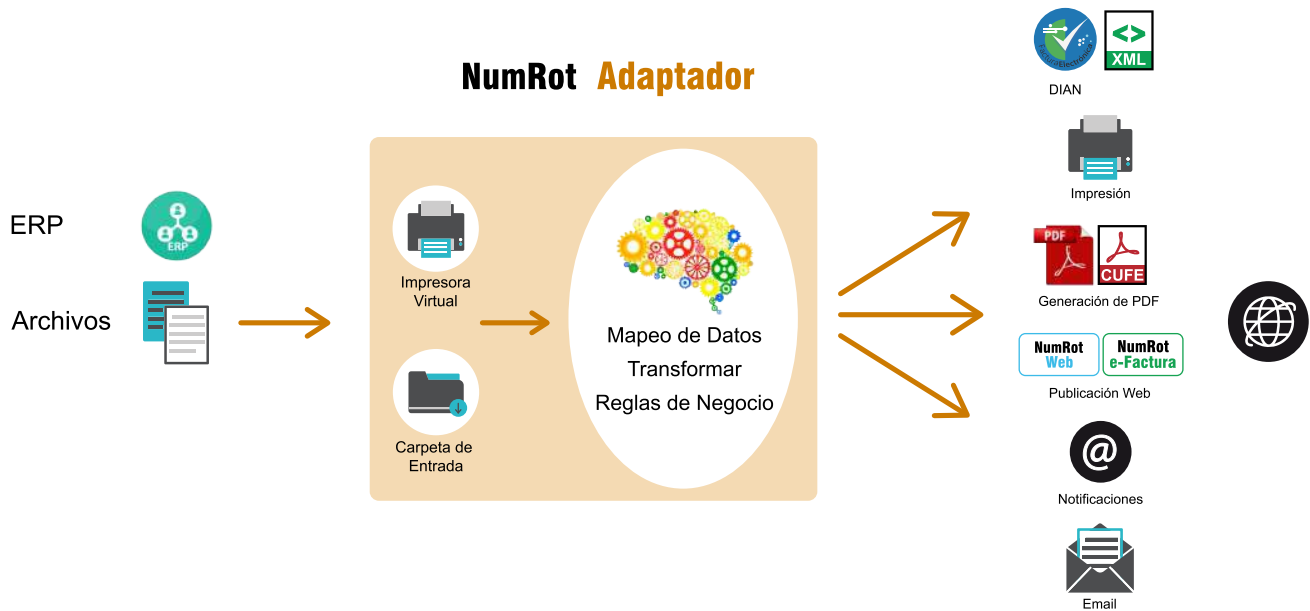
NumRot Adaptador

ERP

ERP

Archivos

Impresora Virtual

Carpeta de Entrada

Mapeo de Datos

Transformar

Reglas de Negocio

XML

DIAN

Impresión

PDF

CUFE

Generación de PDF

NumRot Web

NumRot e-Factura

Publicación Web

@

Notificaciones

Email